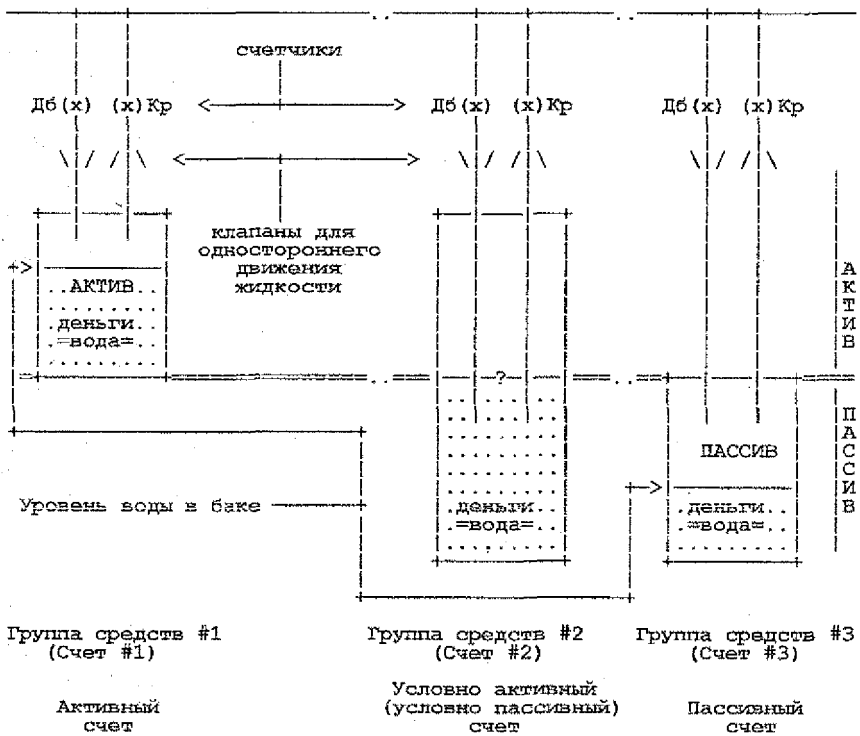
счетчики

Дб(x) (x)Кр

Дб(x) (x)Кр

Дб(x) (x)Кр

клапаны для одностороннего движения жидкости

..АКТИВ..
.деньги..
.=вода=..

?

.деньги..
.=вода=..

ПАССИВ

.деньги..
.=вода=..

А
К
Т
И
В

П
А
С
С
И
В

Уровень воды в баке

Группа средств #1
(Счет #1)

Группа средств #2
(Счет #2)

Группа средств #3
(Счет #3)

Активный
счет

Условно активный
(условно пассивный)
счет

Пассивный
счет